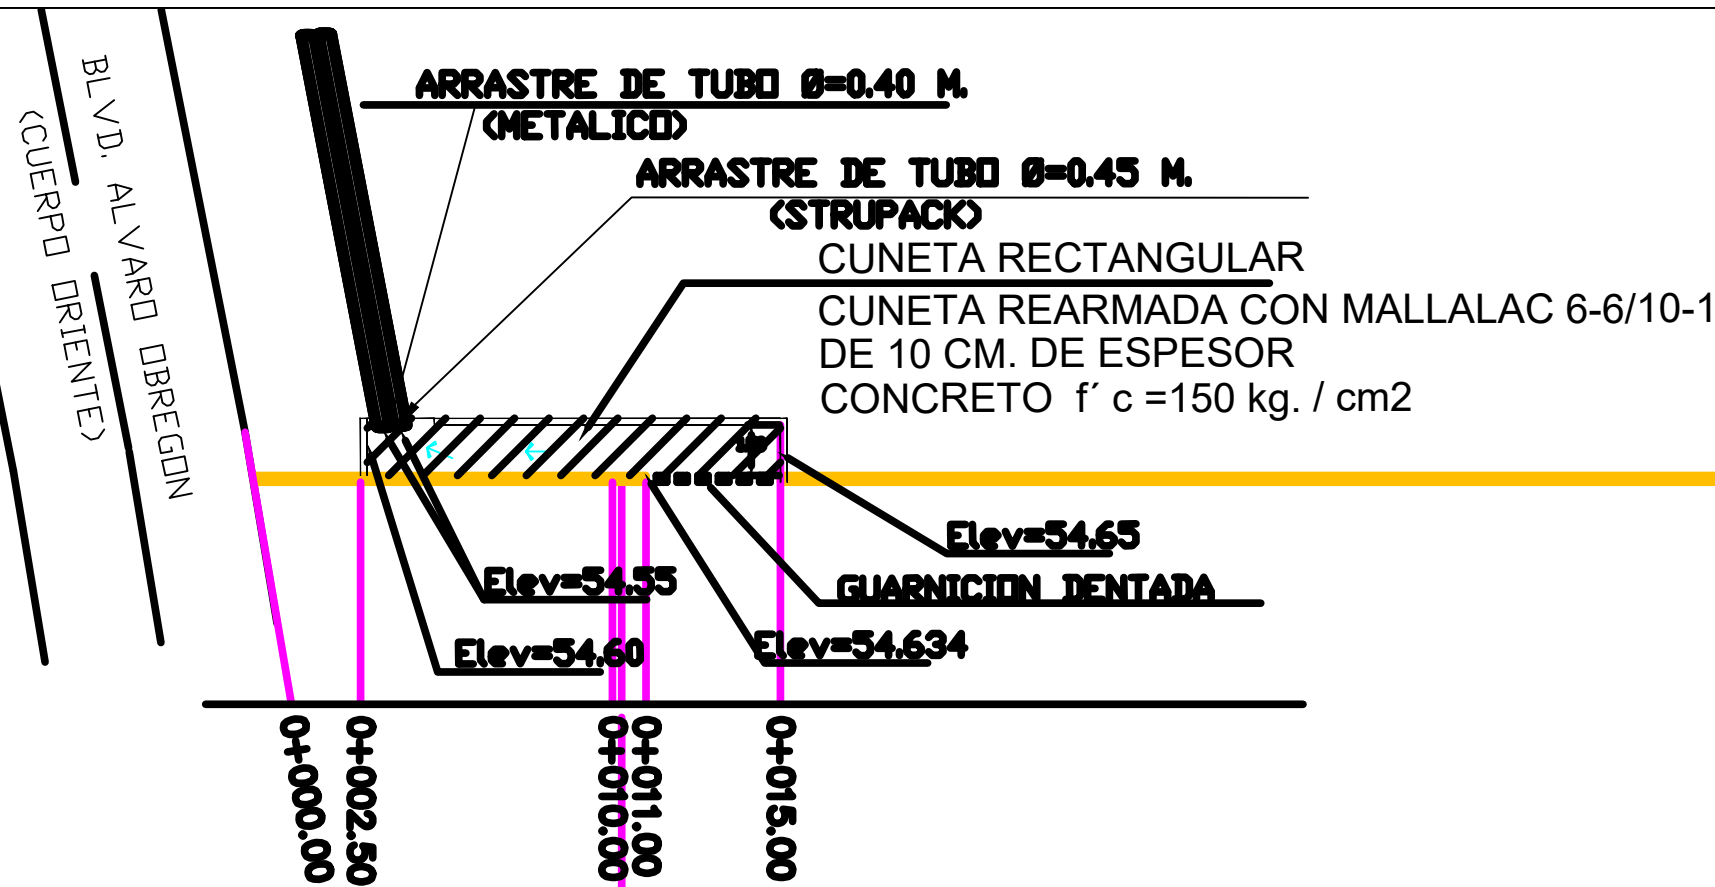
BLVD. ALVARO OBREGON
(CUERPO ORIENTE)

ARRASTRE DE TUBO Ø=0.40 M.
(METALICO)

ARRASTRE DE TUBO Ø=0.45 M.
(STRUPACK)

CUNETA RECTANGULAR
CUNETA REARMADA CON MALLALAC 6-6/10-1
DE 10 CM. DE ESPESOR
CONCRETO f´ c =150 kg. / cm2

Elev=54.65
GUARNICION DENTADA
Elev=54.55
Elev=54.60
Elev=54.634

0+000.00
0+002.50
0+010.00
0+011.00
0+015.00